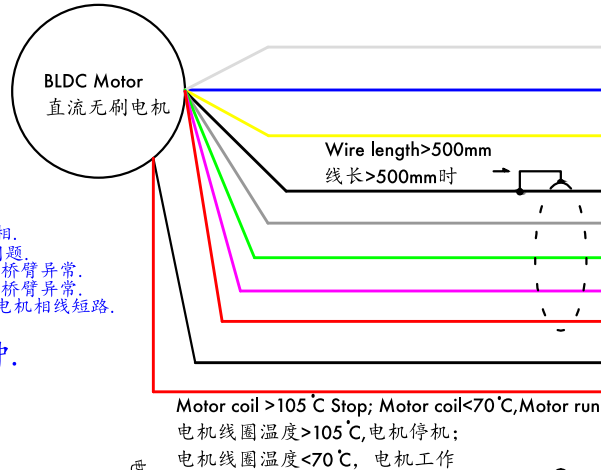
BLDC Motor
直流无刷电机

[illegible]相.
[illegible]题.
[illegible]桥臂异常.
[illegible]桥臂异常.
电机相线短路.

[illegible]护.

Wire length>500mm
线长>500mm时

Motor coil >105°C Stop; Motor coil<70°C,Motor run
电机线圈温度>105°C,电机停机;
电机线圈温度<70°C, 电机工作